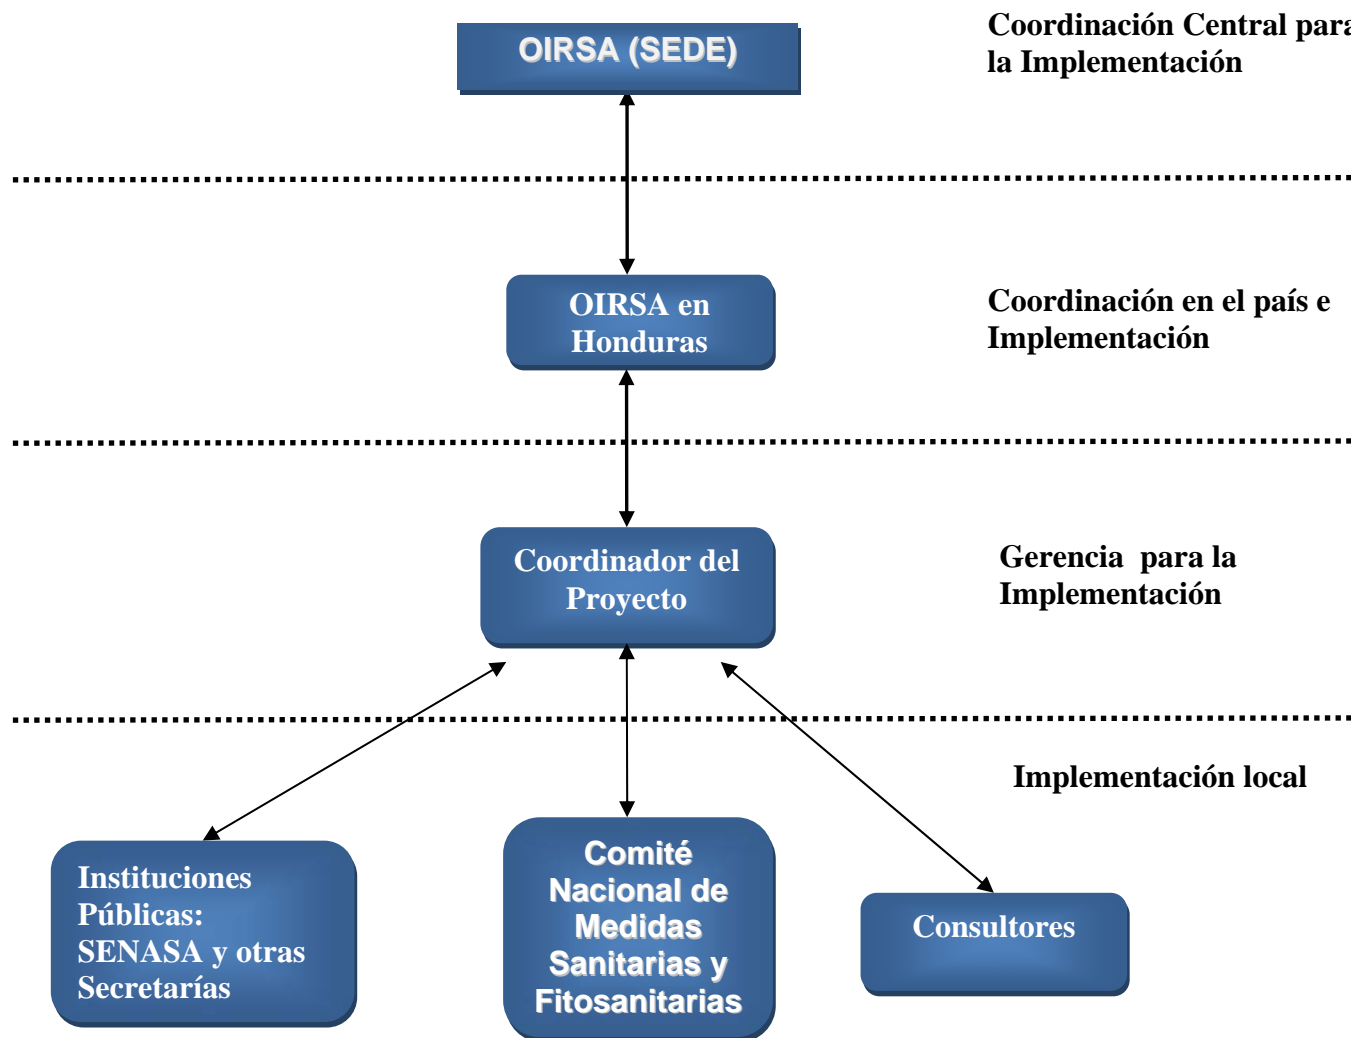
OIRSA (SEDE)

Coordinación Central para la Implementación

OIRSA en Honduras

Coordinación en el país e Implementación

Coordinador del Proyecto

Gerencia para la Implementación

Implementación local

Instituciones Públicas: SENASA y otras Secretarías

Comité Nacional de Medidas Sanitarias y Fitosanitarias

Consultores